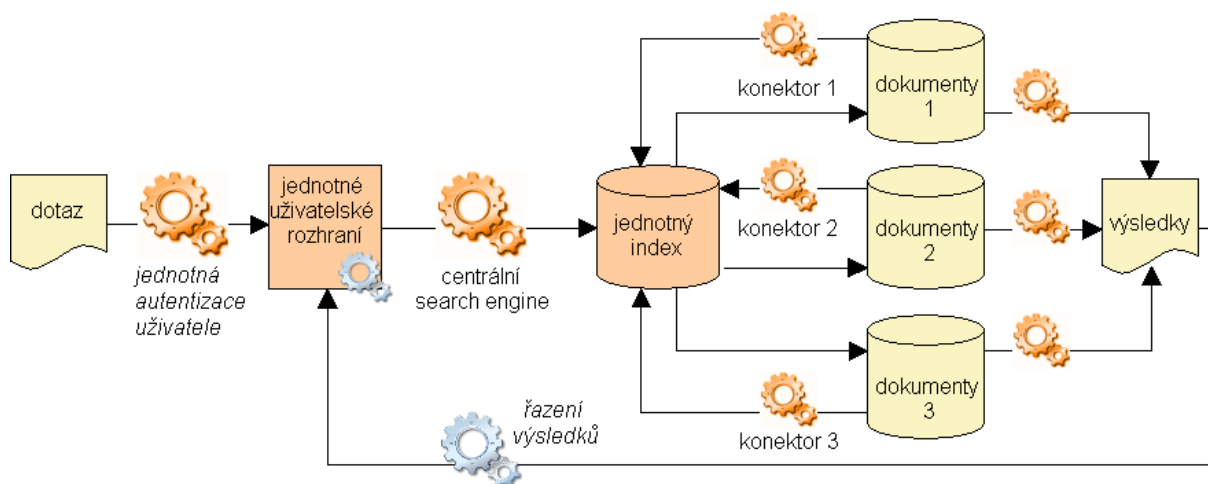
dotaz

jednotná autentizace uživatele

jednotné uživatelské rozhraní

centrální search engine

jednotný index

konektor 1

dokumenty 1

konektor 2

dokumenty 2

dokumenty 3

konektor 3

výsledky

řazení výsledků